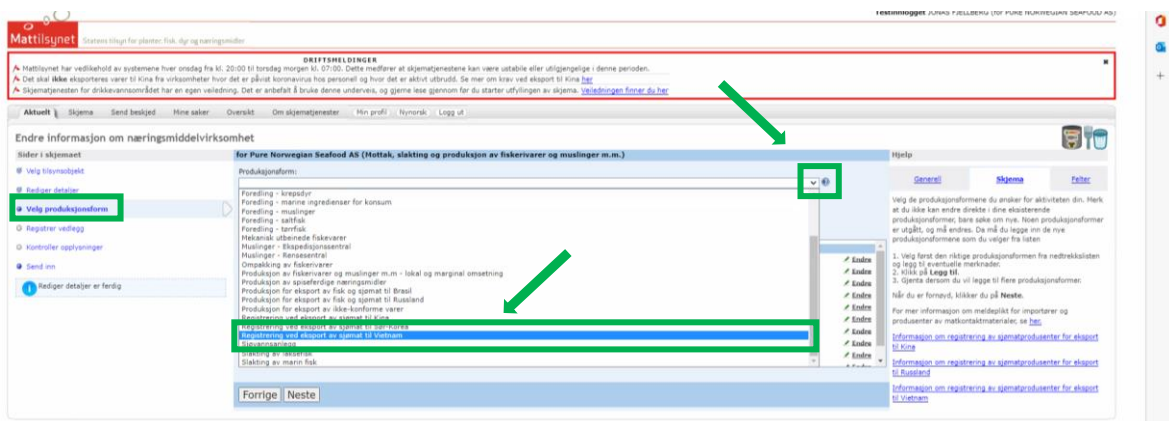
Testinnlogget JONAS FJELLBERG (for PURE NORWEGIAN SEAFOOD AS)

Mattilsynet Statens tilsyn for planter, fisk, dyr og næringsmidler

DRIFTSMELDINGER
Mattilsynet har vedlikehold av systemene hver onsdag fra kl. 20:00 til torsdag morgen kl. 07:00. Dette medfører at skjematjenestene kan være ustabile eller utilgjengelige i denne perioden.
Det skal ikke eksporteres varer til Kina fra virksomheter hvor det er påvist koronavirus hos personell og hvor det er aktivt utbrudd. Se mer om krav ved eksport til Kina her
Skjematjenesten for drikkevannsområdet har en egen veiledning. Det er anbefalt å bruke denne underveis, og gjerne lese gjennom før du starter utfyllingen av skjema. Veiledningen finner du her

Aktuelt | Skjema | Send beskjed | Mine saker | Oversikt | Om skjematjenester | Min profil | Nynorsk | Logg ut

Endre informasjon om næringsmiddelvirksomhet

Sider i skjemaet
Velg tilsynsobjekt
Rediger detaljer
Velg produksjonsform
Registrer vedlegg
Kontroller opplysninger
Send inn
Rediger detaljer er ferdig

for Pure Norwegian Seafood AS (Mottak, slakting og produksjon av fiskerivarer og muslinger m.m.)

Produksjonsform:
Foredling - krepsdyr
Foredling - marine ingredienser for konsum
Foredling - muslinger
Foredling - saltfisk
Foredling - tørrfisk
Mekanisk utbeinede fiskevarer
Muslinger - Rensesentral
Muslinger - Ekspedisjonssentral
Muslinger - Rensesentral
Ompakking av fiskevarer
Produksjon av fiskerivarer og muslinger m.m - lokal og marginal omsetning
Produksjon av spiseferdige næringsmidler
Produksjon for eksport av fisk og sjømat til Brasil
Produksjon for eksport av fisk og sjømat til Russland
Produksjon for eksport av ikke-konforme varer
Registrering ved eksport av sjømat til Kina
Registrering ved eksport av sjømat til Sør-Korea
Registrering ved eksport av sjømat til Vietnam
Sjøvannsanlegg
Slakting av laksefisk
Slakting av marin fisk

Endre
Endre
Endre
Endre
Endre
Endre
Endre
Endre
Endre

Forrige Neste

Hjelp
Generell | Skjema | Felter
Velg de produksjonsformene du ønsker for aktiviteten din. Merk at du ikke kan endre direkte i dine eksisterende produksjonsformer, bare søke om nye. Noen produksjonsformer er utgått, og må endres. Da må du legge inn de nye produksjonsformene som du velger fra listen

1. Velg først den riktige produksjonsformen fra nedtrekkslisten og legg til eventuelle merknader.
2. Klikk på Legg til.
3. Gjenta dersom du vil legge til flere produksjonsformer.

Når du er fornøyd, klikker du på Neste.

For mer informasjon om meldeplikt for importører og produsenter av matkontaktmaterialer, se her.

Informasjon om registrering av sjømatprodusenter for eksport til Kina

Informasjon om registrering av sjømatprodusenter for eksport til Russland

Informasjon om registrering av sjømatprodusenter for eksport til Vietnam